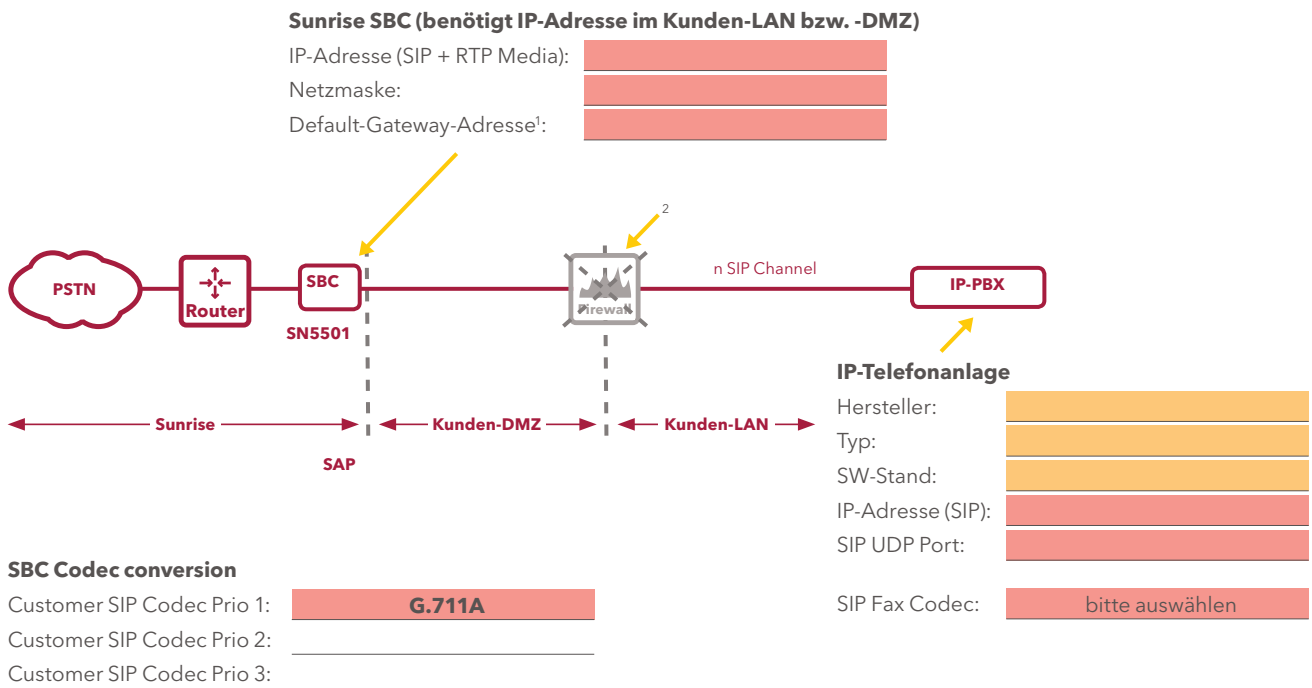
Sunrise SBC (benötigt IP-Adresse im Kunden-LAN bzw. -DMZ)

IP-Adresse (SIP + RTP Media):

Netzmaske:

Default-Gateway-Adresse$^1$:

2

PSTN

Router

SBC

SN5501

Firewall

n SIP Channel

IP-PBX

IP-Telefonanlage

Hersteller:

Typ:

SW-Stand:

IP-Adresse (SIP):

SIP UDP Port:

Sunrise

Kunden-DMZ

Kunden-LAN

SAP

SBC Codec conversion

Customer SIP Codec Prio 1: G.711A

Customer SIP Codec Prio 2:

Customer SIP Codec Prio 3:

SIP Fax Codec: bitte auswählen